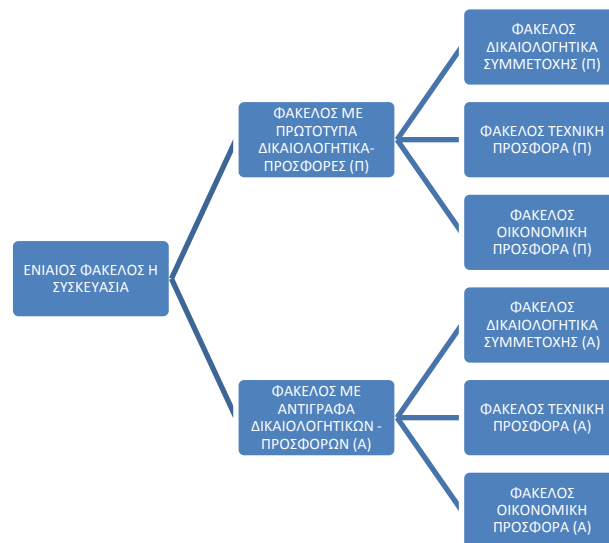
ΕΝΙΑΙΟΣ ΦΑΚΕΛΟΣ Η ΣΥΣΚΕΥΑΣΙΑ

ΦΑΚΕΛΟΣ ΜΕ ΠΡΩΤΟΤΥΠΑ ΔΙΚΑΙΟΛΟΓΗΤΙΚΑ-ΠΡΟΣΦΟΡΕΣ (Π)

ΦΑΚΕΛΟΣ ΔΙΚΑΙΟΛΟΓΗΤΙΚΑ ΣΥΜΜΕΤΟΧΗΣ (Π)

ΦΑΚΕΛΟΣ ΤΕΧΝΙΚΗ ΠΡΟΣΦΟΡΑ (Π)

ΦΑΚΕΛΟΣ ΟΙΚΟΝΟΜΙΚΗ ΠΡΟΣΦΟΡΑ (Π)

ΦΑΚΕΛΟΣ ΜΕ ΑΝΤΙΓΡΑΦΑ ΔΙΚΑΙΟΛΟΓΗΤΙΚΩΝ - ΠΡΟΣΦΟΡΩΝ (Α)

ΦΑΚΕΛΟΣ ΔΙΚΑΙΟΛΟΓΗΤΙΚΑ ΣΥΜΜΕΤΟΧΗΣ (Α)

ΦΑΚΕΛΟΣ ΤΕΧΝΙΚΗ ΠΡΟΣΦΟΡΑ (Α)

ΦΑΚΕΛΟΣ ΟΙΚΟΝΟΜΙΚΗ ΠΡΟΣΦΟΡΑ (Α)